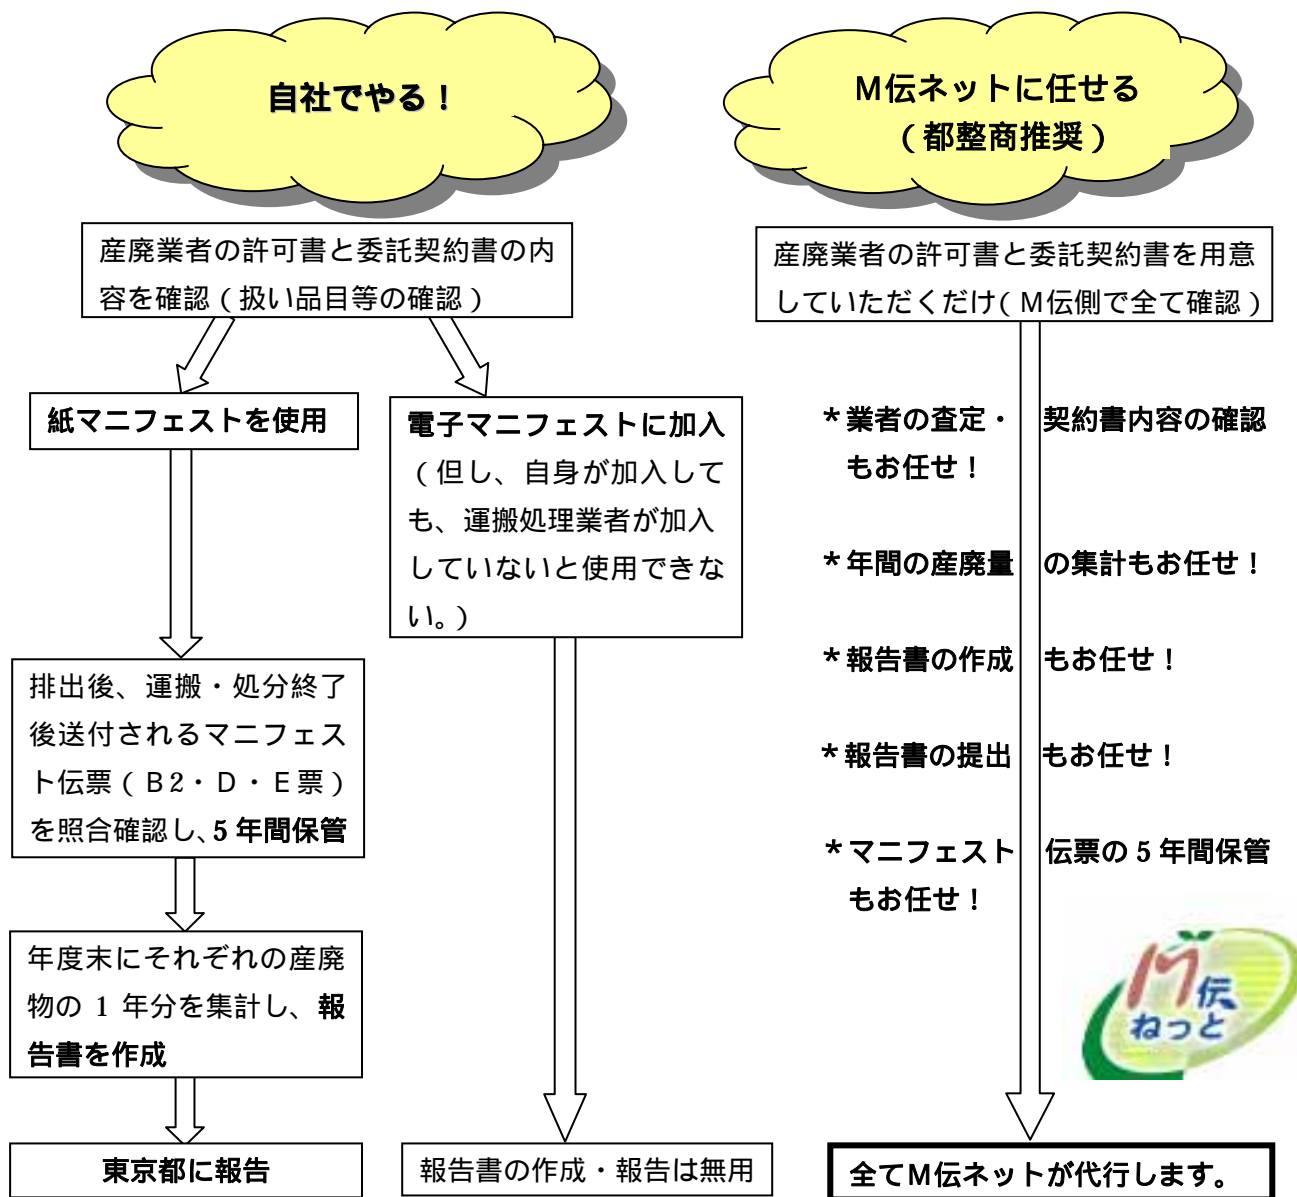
自社でやる！

M伝ネットに任せる
（都整商推奨）

産廃業者の許可書と委託契約書の内容を確認（扱い品目等の確認）

産廃業者の許可書と委託契約書を用意していただくだけ（M伝側で全て確認）

紙マニフェストを使用

電子マニフェストに加入
（但し、自身が加入しても、運搬処理業者が加入していないと使用できない。）

＊業者の査定・契約書内容の確認もお任せ！

＊年間の産廃量の集計もお任せ！

＊報告書の作成もお任せ！

＊報告書の提出もお任せ！

＊マニフェスト伝票の５年間保管もお任せ！

排出後、運搬・処分終了後送付されるマニフェスト伝票（B2・D・E票）を照合確認し、5年間保管

年度末にそれぞれの産廃物の１年分を集計し、報告書を作成

M伝
ねっと

東京都に報告

報告書の作成・報告は無用

全てM伝ネットが代行します。